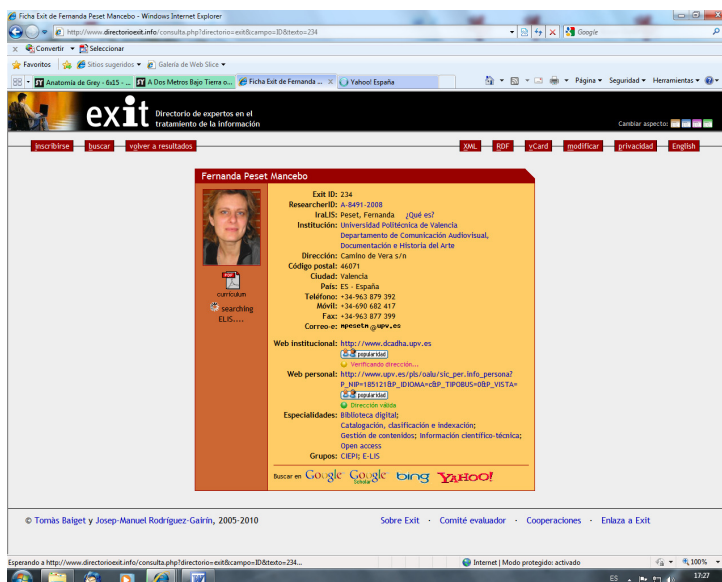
Ficha Exit de Fernanda Peset Mancebo - Windows Internet Explorer

http://www.directorioexit.info/consulta.php?directorio=exit&campo=ID&texto=234

Google

Convertir Seleccionar

Favoritos Sitios sugeridos Galería de Web Slice

Anatomía de Grey - 6x15 - ... A Dos Metros Bajo Tierra o... Ficha Exit de Fernanda ... Yahoo! España

Página Seguridad Herramientas

exit Directorio de expertos en el tratamiento de la información

Cambiar aspecto:

inscribirse buscar volver a resultados

XML RDF vCard modificar privacidad English

Fernanda Peset Mancebo

curriculum

searching ELIS....

Exit ID: 234
ResearcherID: A-8491-2008
IraLIS: Peset, Fernanda ¿Qué es?
Institución: Universidad Politécnica de Valencia
Departamento de Comunicación Audiovisual, Documentación e Historia del Arte
Dirección: Camino de Vera s/n
Código postal: 46071
Ciudad: Valencia
País: ES - España
Teléfono: +34-963 879 392
Móvil: +34-690 682 417
Fax: +34-963 877 399
Correo-e: mpesetm@upv.es

Web institucional: http://www.dcadha.upv.es
popularidad
Verificando dirección...

Web personal: http://www.upv.es/pls/oalu/sic_per.info_persona?P_NIP=18512&P_IDIOMA=c&P_TIPOBUS=0&P_VISTA=
popularidad
Dirección válida

Especialidades: Biblioteca digital; Catalogación, clasificación e indexación; Gestión de contenidos; Información científico-técnica; Open access

Grupos: CIEPI; E-LIS

Buscar en Google Google Scholar bing YAHOO!

© Tomàs Baiget y Josep-Manuel Rodríguez-Gairín, 2005-2010

Sobre Exit · Comité evaluador · Cooperaciones · Enlaza a Exit

Esperando a http://www.directorioexit.info/consulta.php?directorio=exit&campo=ID&texto=234...

Internet | Modo protegido: activado

100%

ES

17:27